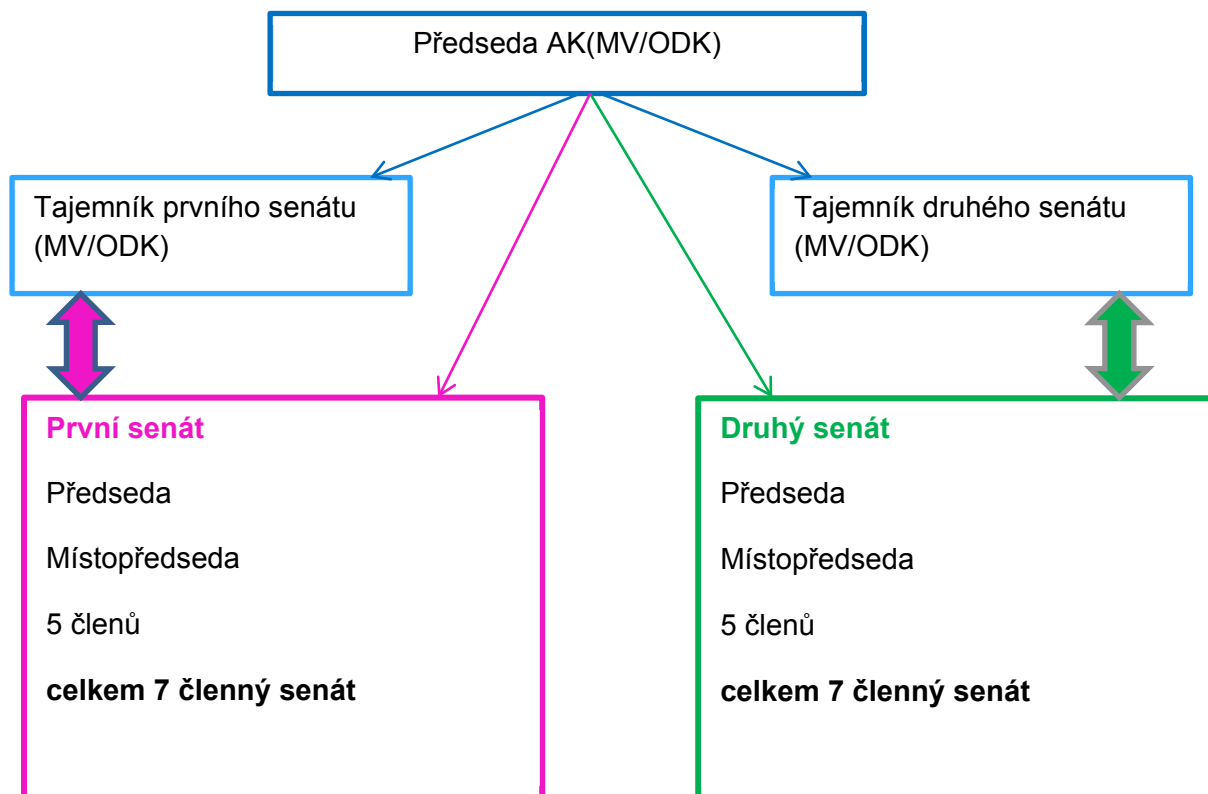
Předseda AK(MV/ODK)

Tajemník prvního senátu (MV/ODK)

Tajemník druhého senátu (MV/ODK)

**První senát**

Předseda

Místopředseda

5 členů

**celkem 7 členný senát**

**Druhý senát**

Předseda

Místopředseda

5 členů

**celkem 7 členný senát**